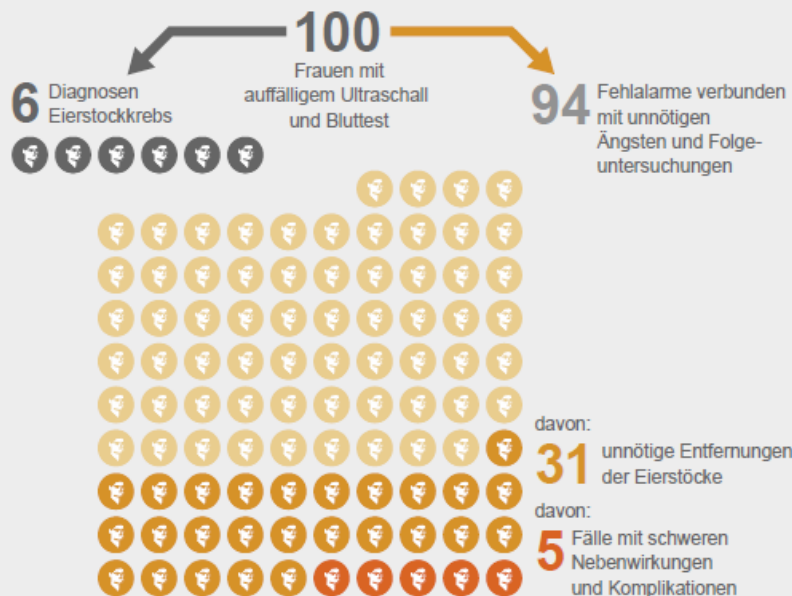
100
Frauen mit auffälligem Ultraschall und Bluttest

6 Diagnosen Eierstockkrebs

94 Fehlalarme verbunden mit unnötigen Ängsten und Folgeuntersuchungen

davon:
31 unnötige Entfernungen der Eierstöcke

davon:
5 Fälle mit schweren Nebenwirkungen und Komplikationen